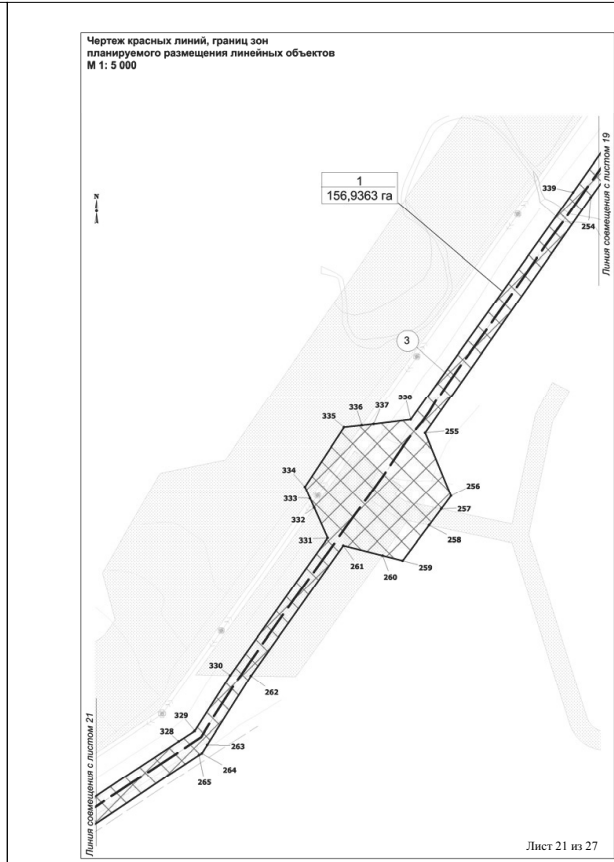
Чертеж красных линий, границ зон планируемого размещения линейных объектов
М 1: 5 000

N

1
156,9363 га

Линия совмещения с листом 19

339
254

3

336
337
338
335
255

334
333
332
331
256
257
258
261
260
259

330
262

329
328
263
264
265

Линия совмещения с листом 21

Лист 21 из 27